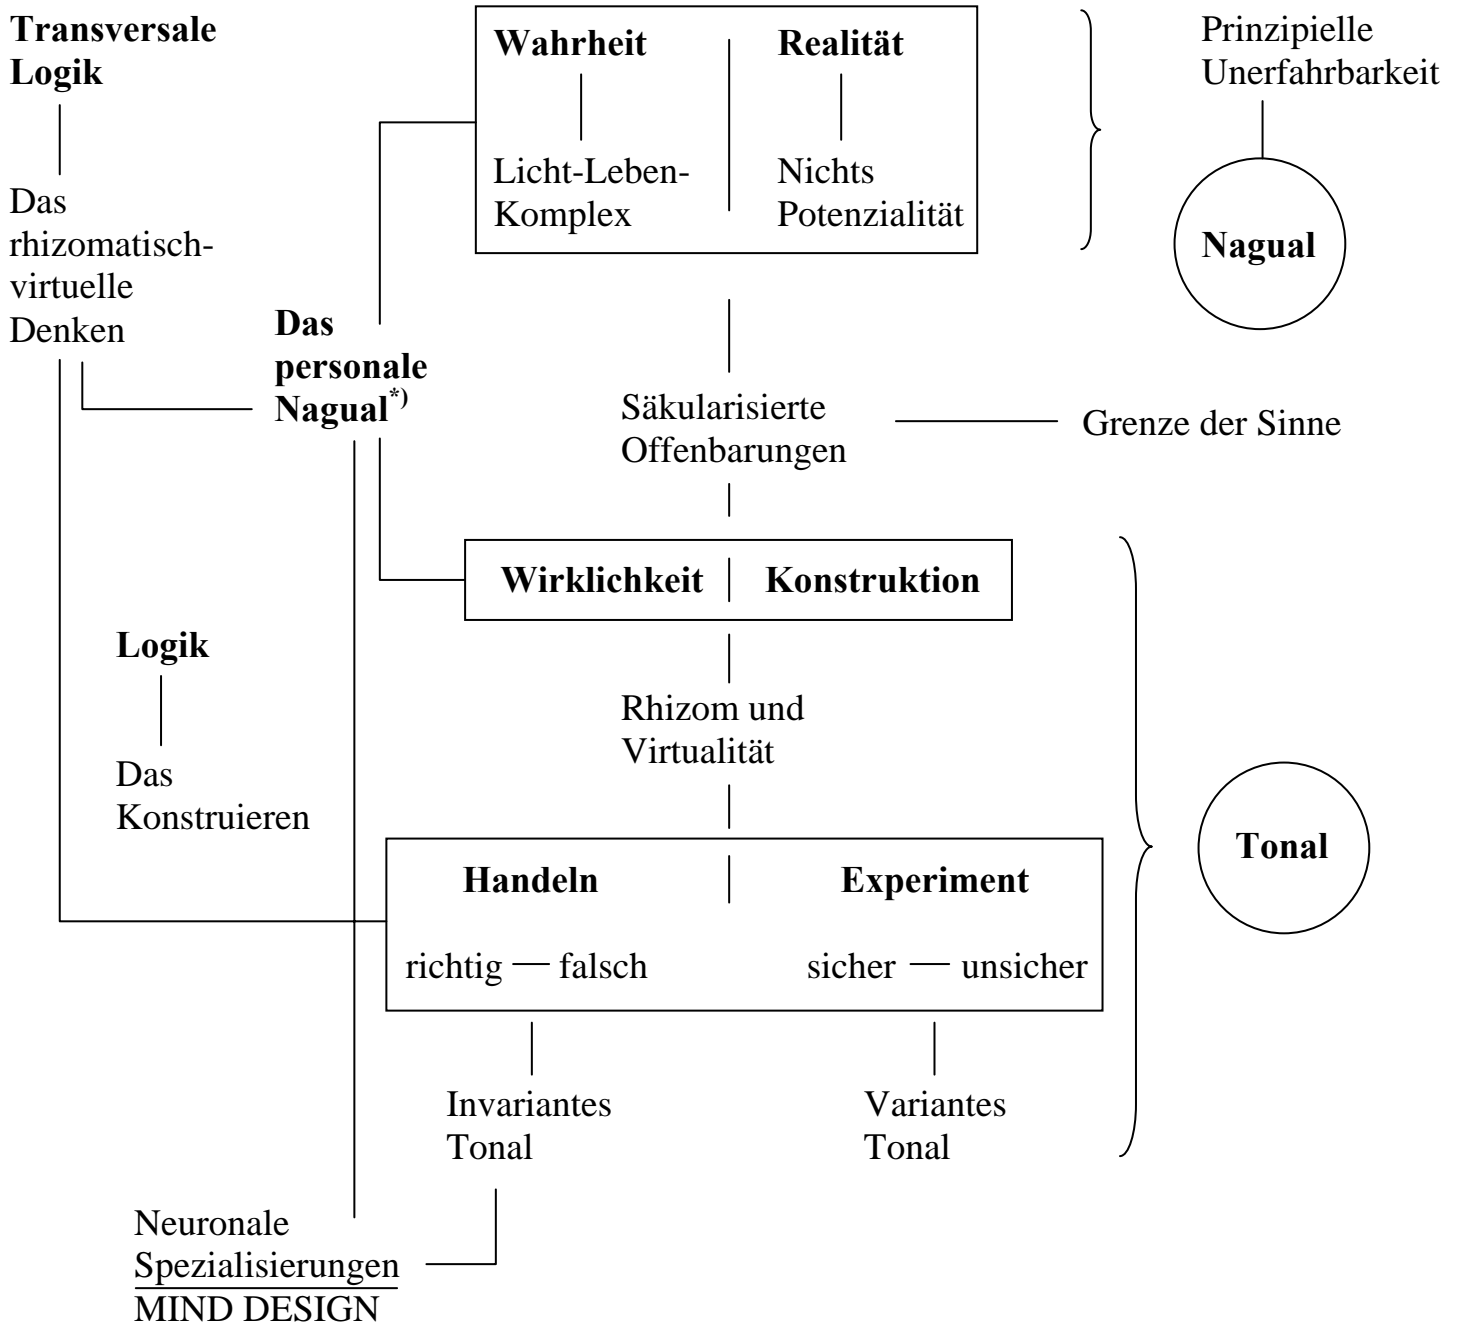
**Transversale Logik**

Das rhizomatisch-virtuelle Denken

**Wahrheit** | **Realität**

Licht-Leben-Komplex

Nichts Potenzialität

Prinzipielle Unerfahrbarkeit

**Nagual**

**Das personale Nagual$^{*)}$**

Säkularisierte Offenbarungen

Grenze der Sinne

**Wirklichkeit** | **Konstruktion**

**Logik**

Das Konstruieren

Rhizom und Virtualität

**Tonal**

**Handeln** | **Experiment**

richtig — falsch

sicher — unsicher

Invariantes Tonal

Variantes Tonal

Neuronale Spezialisierungen

MIND DESIGN